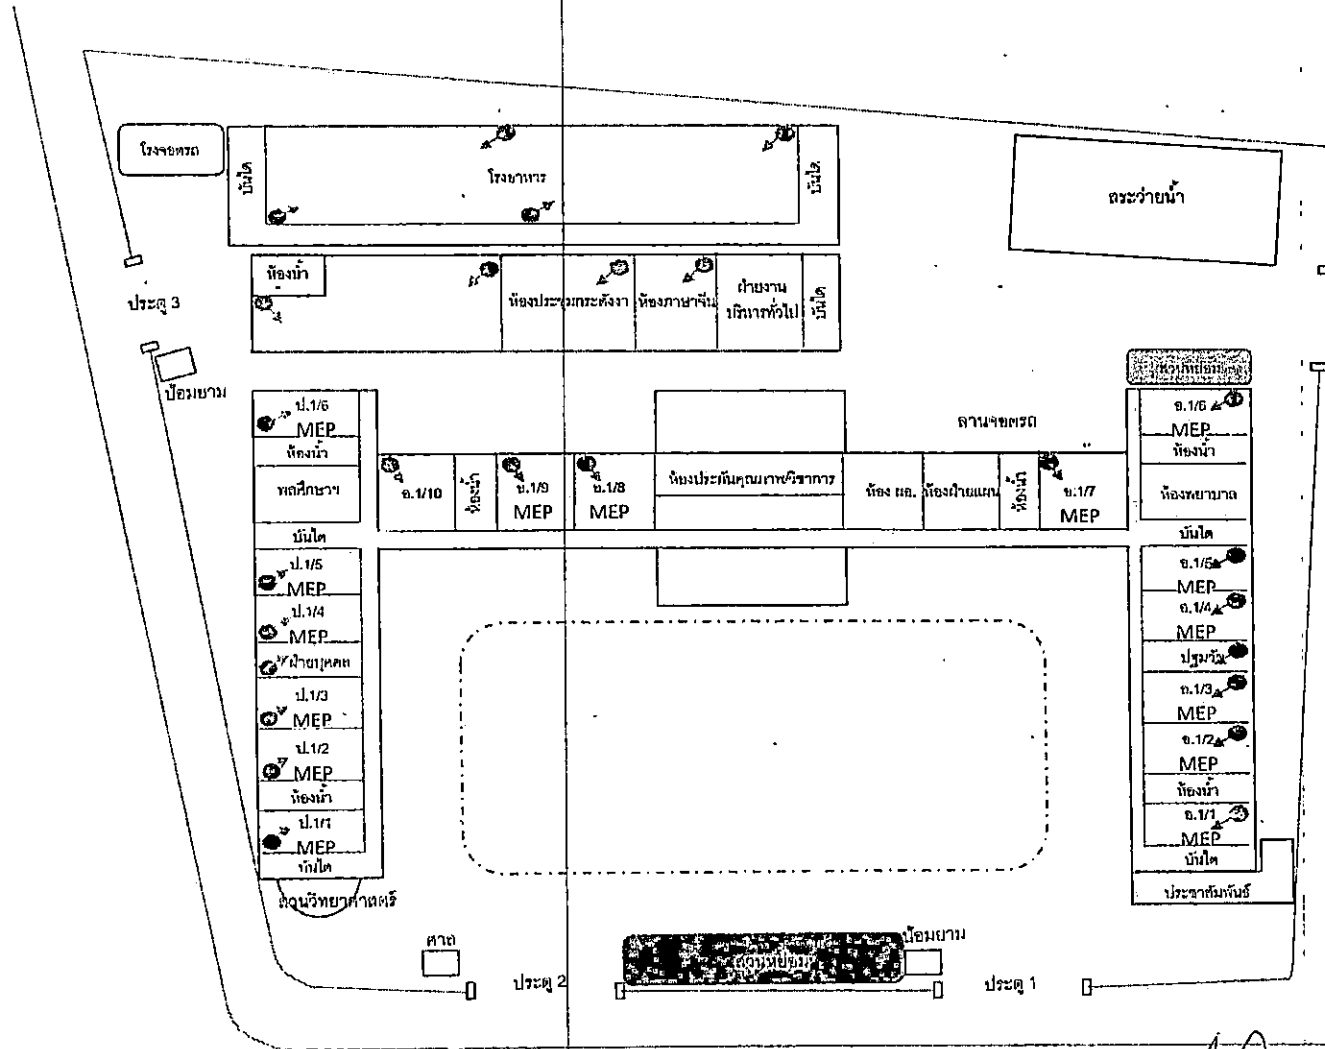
โรงจอดรถ

บันได

โรงอาหาร

บันได

สระว่ายน้ำ

ห้องน้ำ

ห้องประชุมกระดังงา

ห้องภาษาจีน

ฝ่ายงานบริหารทั่วไป

บันได

ประตู 3

ป้อมยาม

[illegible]

ป.1/6 MEP

ห้องน้ำ

พลศึกษาฯ

ลานจอดรถ

อ.1/6 MEP

ห้องน้ำ

ห้องพยาบาล

อ.1/10

ห้องน้ำ

อ.1/9 MEP

อ.1/8 MEP

ห้องประกันคุณภาพวิชาการ

ห้อง ผอ.

ห้องฝ่ายแผน

ห้องน้ำ

อ.1/7 MEP

บันได

บันได

ป.1/5 MEP

ป.1/4 MEP

ฝ่ายบุคคล

ป.1/3 MEP

ป.1/2 MEP

ห้องน้ำ

ป.1/1 MEP

บันได

อ.1/5 MEP

อ.1/4 MEP

ปฐมวัย

อ.1/3 MEP

อ.1/2 MEP

ห้องน้ำ

อ.1/1 MEP

บันได

ประชาสัมพันธ์

สวนวิทยาศาสตร์

ศาลา

ป้อมยาม

สวนหย่อม

ประตู 2

ประตู 1